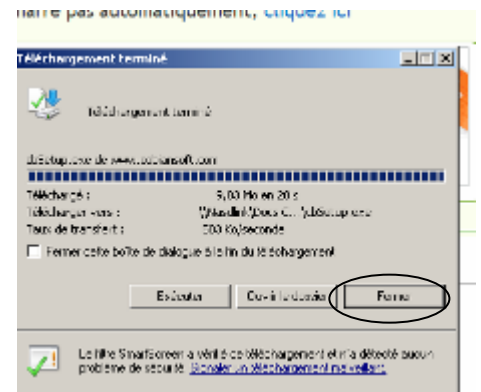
marre pas automatiquement, cliquez ici

Téléchargement terminé

Téléchargement terminé

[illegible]Setup.exe de www.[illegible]soft.com

Téléchargé : 5,03 Mo en 20 s
Télécharger vers : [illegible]\Setup.exe
Taux de transfert : 503 Ko/seconde

Fermer cette boîte de dialogue à la fin du téléchargement

Exécuter
Ouvrir le dossier
Fermer

Le filtre SmartScreen a vérifié ce téléchargement et n'a détecté aucun problème de sécurité. Signaler un téléchargement malveillant.